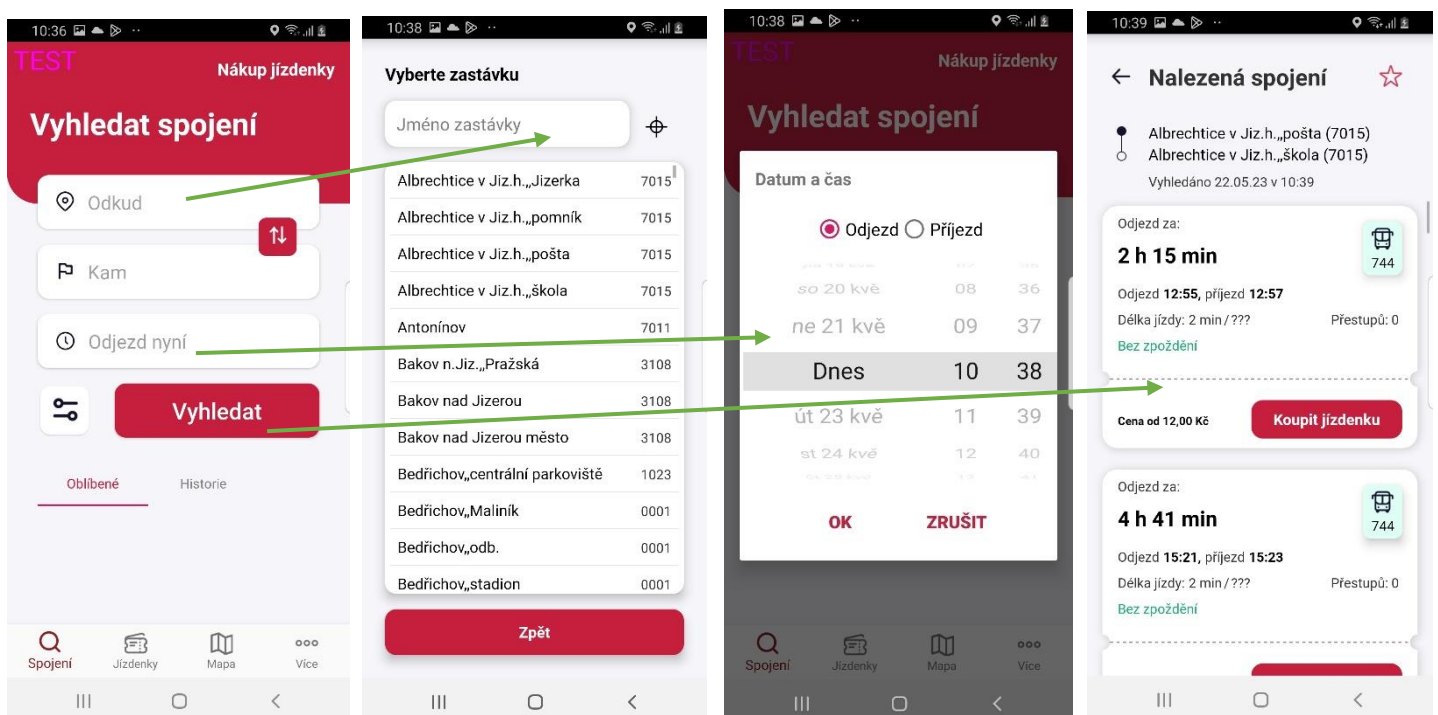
10:36

TEST

Nákup jízdenky

Vyhledat spojení

Odkud

Kam

Odjezd nyní

Vyhledat

Oblíbené

Historie

Spojení

Jízdenky

Mapa

Více

10:38

Vyberte zastávku

Jméno zastávky

| | |
|---|---|
| Albrechtice v Jiz.h.,,Jizerka | 7015 |
| Albrechtice v Jiz.h.,,pomník | 7015 |
| Albrechtice v Jiz.h.,,pošta | 7015 |
| Albrechtice v Jiz.h.,,škola | 7015 |
| Antonínov | 7011 |
| Bakov n.Jiz.,,Pražská | 3108 |
| Bakov nad Jizerou | 3108 |
| Bakov nad Jizerou město | 3108 |
| Bedřichov,,centrální parkoviště | 1023 |
| Bedřichov,,Maliník | 0001 |
| Bedřichov,,odb. | 0001 |
| Bedřichov,,stadion | 0001 |

Zpět

10:38

TEST

Nákup jízdenky

Vyhledat spojení

Datum a čas

Odjezd Příjezd

so 20 kvě 08 36

ne 21 kvě 09 37

Dnes 10 38

út 23 kvě 11 39

st 24 kvě 12 40

OK

ZRUŠIT

Spojení

Jízdenky

Mapa

Více

10:39

Nalezená spojení

Albrechtice v Jiz.h.,,pošta (7015)

Albrechtice v Jiz.h.,,škola (7015)

Vyhledáno 22.05.23 v 10:39

Odjezd za:

2 h 15 min

744

Odjezd 12:55, příjezd 12:57

Délka jízdy: 2 min / ???

Přestupů: 0

Bez zpoždění

Cena od 12,00 Kč

Koupit jízdenku

Odjezd za:

4 h 41 min

744

Odjezd 15:21, příjezd 15:23

Délka jízdy: 2 min / ???

Přestupů: 0

Bez zpoždění